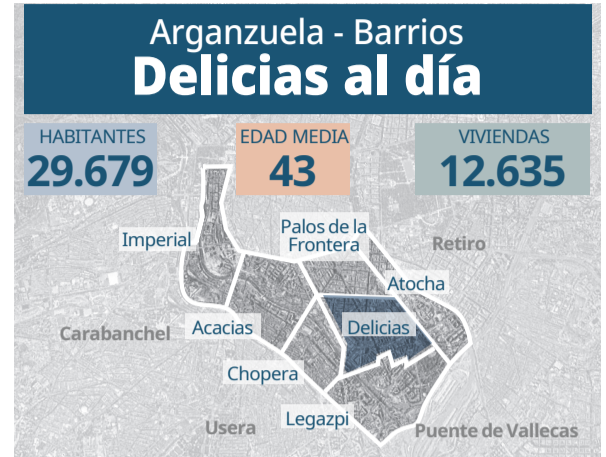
Arganzuela - Barrios
Delicias al día

HABITANTES
29.679

EDAD MEDIA
43

VIVIENDAS
12.635

Imperial
Palos de la Frontera
Retiro
Atocha
Carabanchel
Acacias
Delicias
Chopera
Usera
Legazpi
Puente de Vallecas